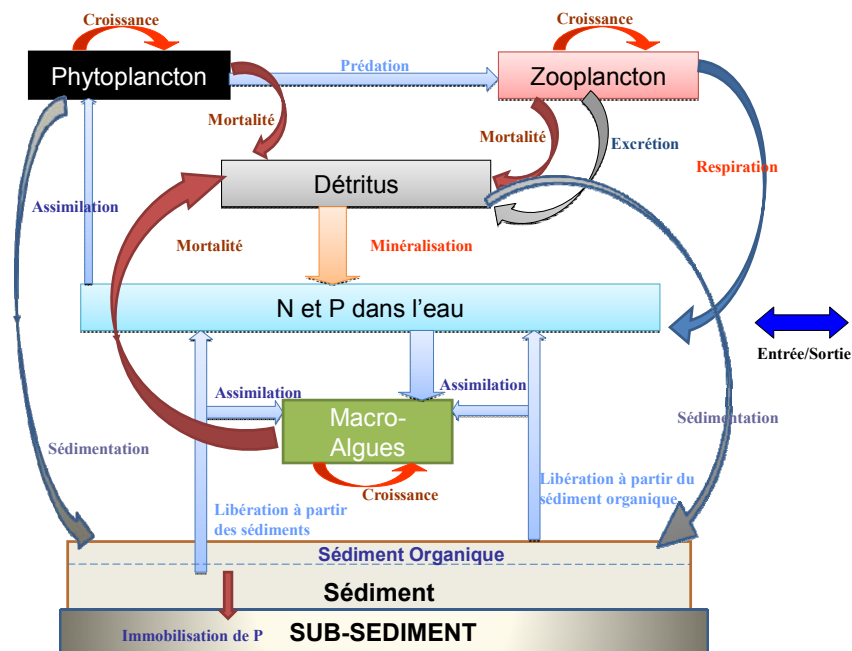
Croissance
Croissance
Phytoplancton
Prédation
Zooplancton
Mortalité
Mortalité
Excrétion
Détritus
Respiration
Assimilation
Mortalité
Minéralisation
N et P dans l'eau
Entrée/Sortie
Assimilation
Assimilation
Macro-Algues
Sédimentation
Sédimentation
Croissance
Libération à partir du sédiment organique
Libération à partir des sédiments
Sédiment Organique
Sédiment
Immobilisation de P
SUB-SEDIMENT